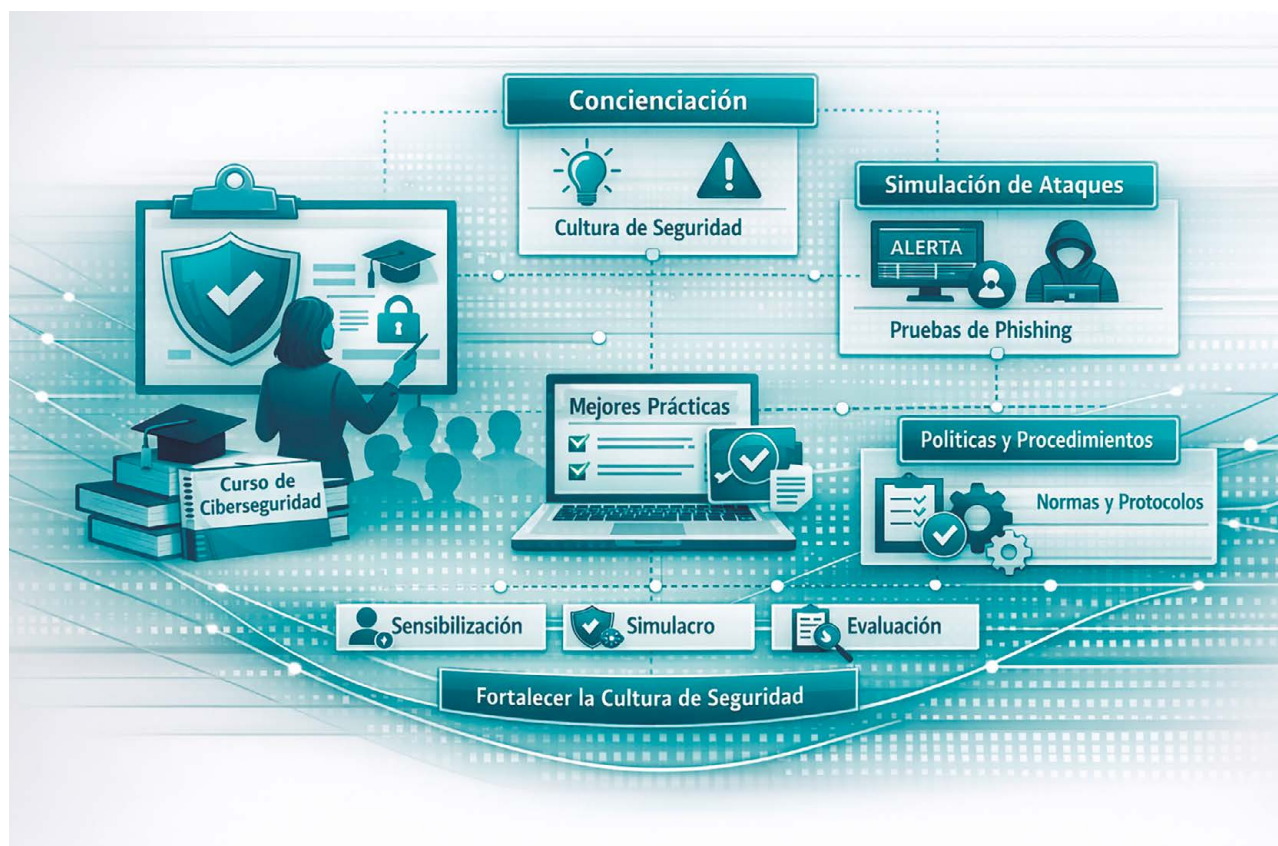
Concienciación

Cultura de Seguridad

Simulación de Ataques

ALERTA

Pruebas de Phishing

Curso de Ciberseguridad

Mejores Prácticas

Politicas y Procedimientos

Normas y Protocolos

Sensibilización

Simulacro

Evaluación

Fortalecer la Cultura de Seguridad